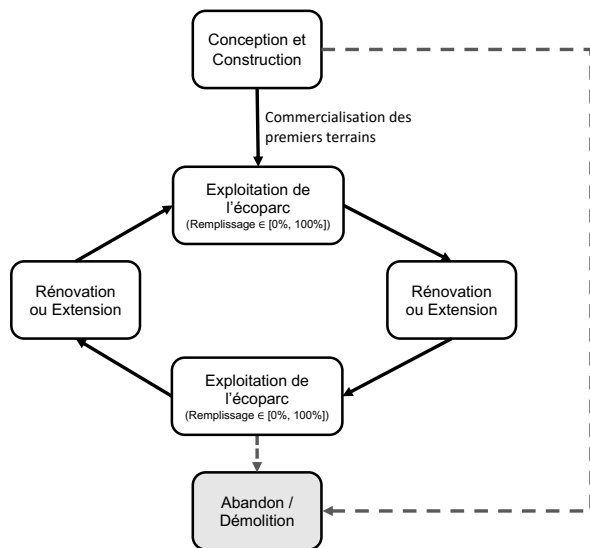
Conception et Construction

Commercialisation des premiers terrains

Exploitation de l’écoparc
(Remplissage ∈ [0%, 100%])

Rénovation ou Extension

Rénovation ou Extension

Exploitation de l’écoparc
(Remplissage ∈ [0%, 100%])

Abandon / Démolition